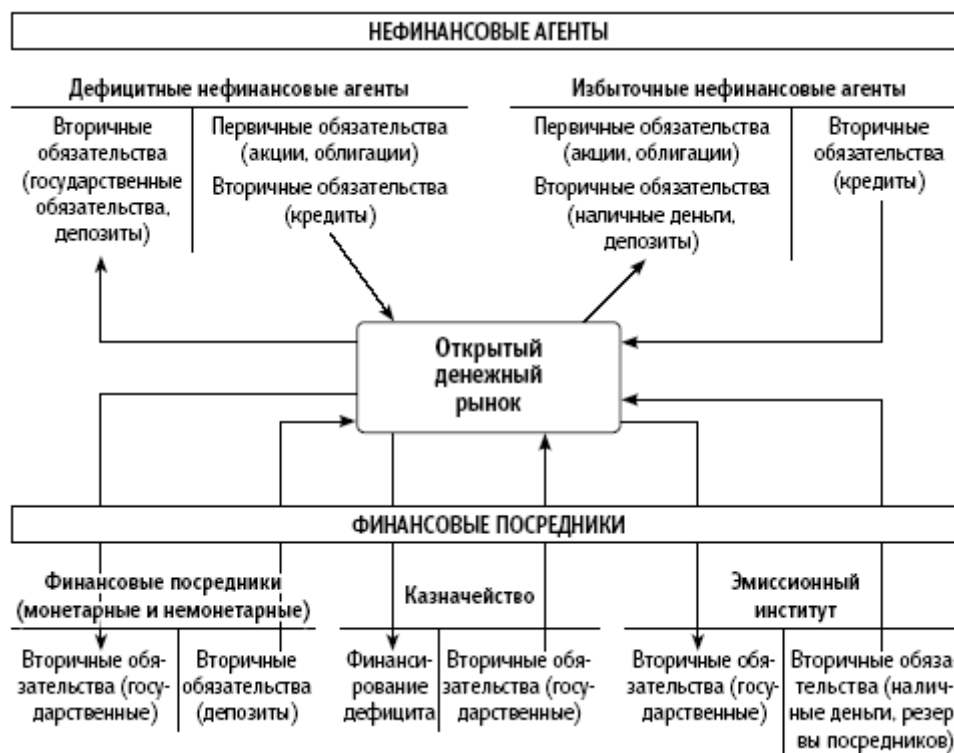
НЕФИНАНСОВЫЕ АГЕНТЫ

Дефицитные нефинансовые агенты

Вторичные обязательства (государственные обязательства, депозиты)

Первичные обязательства (акции, облигации)

Вторичные обязательства (кредиты)

Избыточные нефинансовые агенты

Первичные обязательства (акции, облигации)

Вторичные обязательства (наличные деньги, депозиты)

Вторичные обязательства (кредиты)

Открытый денежный рынок

ФИНАНСОВЫЕ ПОСРЕДНИКИ

Финансовые посредники (монетарные и немонетарные)

Вторичные обязательства (государственные)

Вторичные обязательства (депозиты)

Казначейство

Финансирование дефицита

Вторичные обязательства (государственные)

Эмиссионный институт

Вторичные обязательства (государственные)

Вторичные обяза тельства (наличные деньги, резер вы посредников)